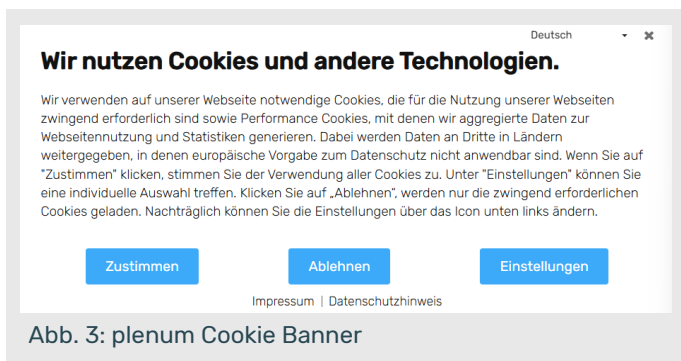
Deutsch ✕

Wir nutzen Cookies und andere Technologien.

Wir verwenden auf unserer Webseite notwendige Cookies, die für die Nutzung unserer Webseiten zwingend erforderlich sind sowie Performance Cookies, mit denen wir aggregierte Daten zur Webseitennutzung und Statistiken generieren. Dabei werden Daten an Dritte in Ländern weitergegeben, in denen europäische Vorgabe zum Datenschutz nicht anwendbar sind. Wenn Sie auf "Zustimmen" klicken, stimmen Sie der Verwendung aller Cookies zu. Unter "Einstellungen" können Sie eine individuelle Auswahl treffen. Klicken Sie auf „Ablehnen", werden nur die zwingend erforderlichen Cookies geladen. Nachträglich können Sie die Einstellungen über das Icon unten links ändern.

Zustimmen Ablehnen Einstellungen

Impressum | Datenschutzhinweis

Abb. 3: plenum Cookie Banner